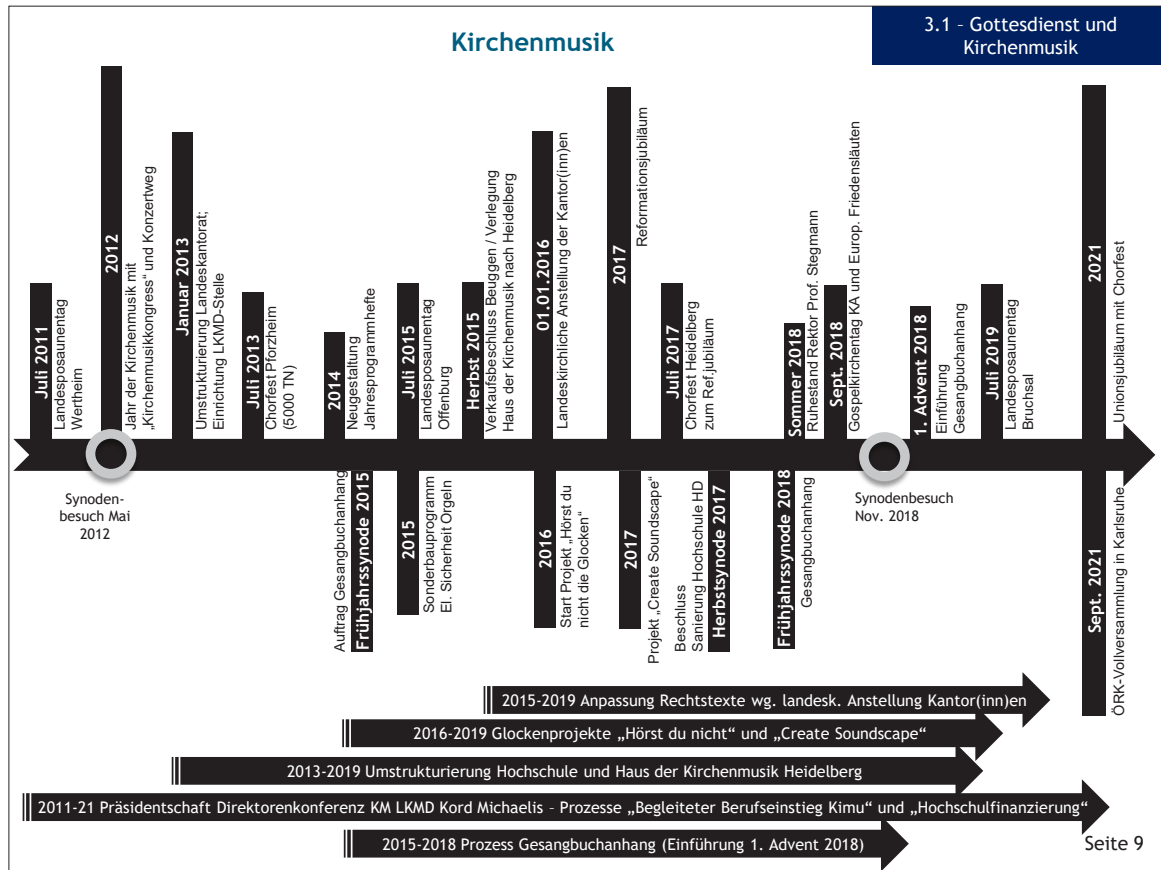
Kirchenmusik

3.1 - Gottesdienst und Kirchenmusik

Juli 2011
Landesposaunentag Wertheim

2012
Jahr der Kirchenmusik mit „Kirchenmusikkongress" und Konzertweg

Januar 2013
Umstrukturierung Landeskantorat; Einrichtung LKMD-Stelle

Juli 2013
Chorfest Pforzheim (5000 TN)

2014
Neugestaltung Jahresprogrammhefte

Juli 2015
Landesposaunentag Offenburg

Herbst 2015
Verkaufsbeschluss Beuggen / Verlegung Haus der Kirchenmusik nach Heidelberg

01.01.2016
Landeskirchliche Anstellung der Kantor(inn)en

2017
Reformationsjubiläum

Juli 2017
Chorfest Heidelberg zum Ref.jubiläum

Sommer 2018
Ruhestand Rektor Prof. Stegmann

Sept. 2018
Gospelkirchentag KA und Europ. Friedensläuten

1. Advent 2018
Einführung Gesangbuchanhang

Juli 2019
Landesposaunentag Bruchsal

2021
Unionsjubiläum mit Chorfest

Synodenbesuch Mai 2012

Frühjahrssynode 2015
Auftrag Gesangbuchanhang

2015
Sonderbauprogramm El. Sicherheit Orgeln

2016
Start Projekt „Hörst du nicht die Glocken"

2017
Projekt „Create Soundscape"

Herbstsynode 2017
Beschluss Sanierung Hochschule HD

Frühjahrssynode 2018
Gesangbuchanhang

Synodenbesuch Nov. 2018

Sept. 2021
ÖRK-Vollversammlung in Karlsruhe

2015-2019 Anpassung Rechtstexte wg. landesk. Anstellung Kantor(inn)en

2016-2019 Glockenprojekte „Hörst du nicht" und „Create Soundscape"

2013-2019 Umstrukturierung Hochschule und Haus der Kirchenmusik Heidelberg

2011-21 Präsidentschaft Direktorenkonferenz KM LKMD Kord Michaelis - Prozesse „Begleiteter Berufseinstieg Kimu" und „Hochschulfinanzierung"

2015-2018 Prozess Gesangbuchanhang (Einführung 1. Advent 2018)

Seite 9